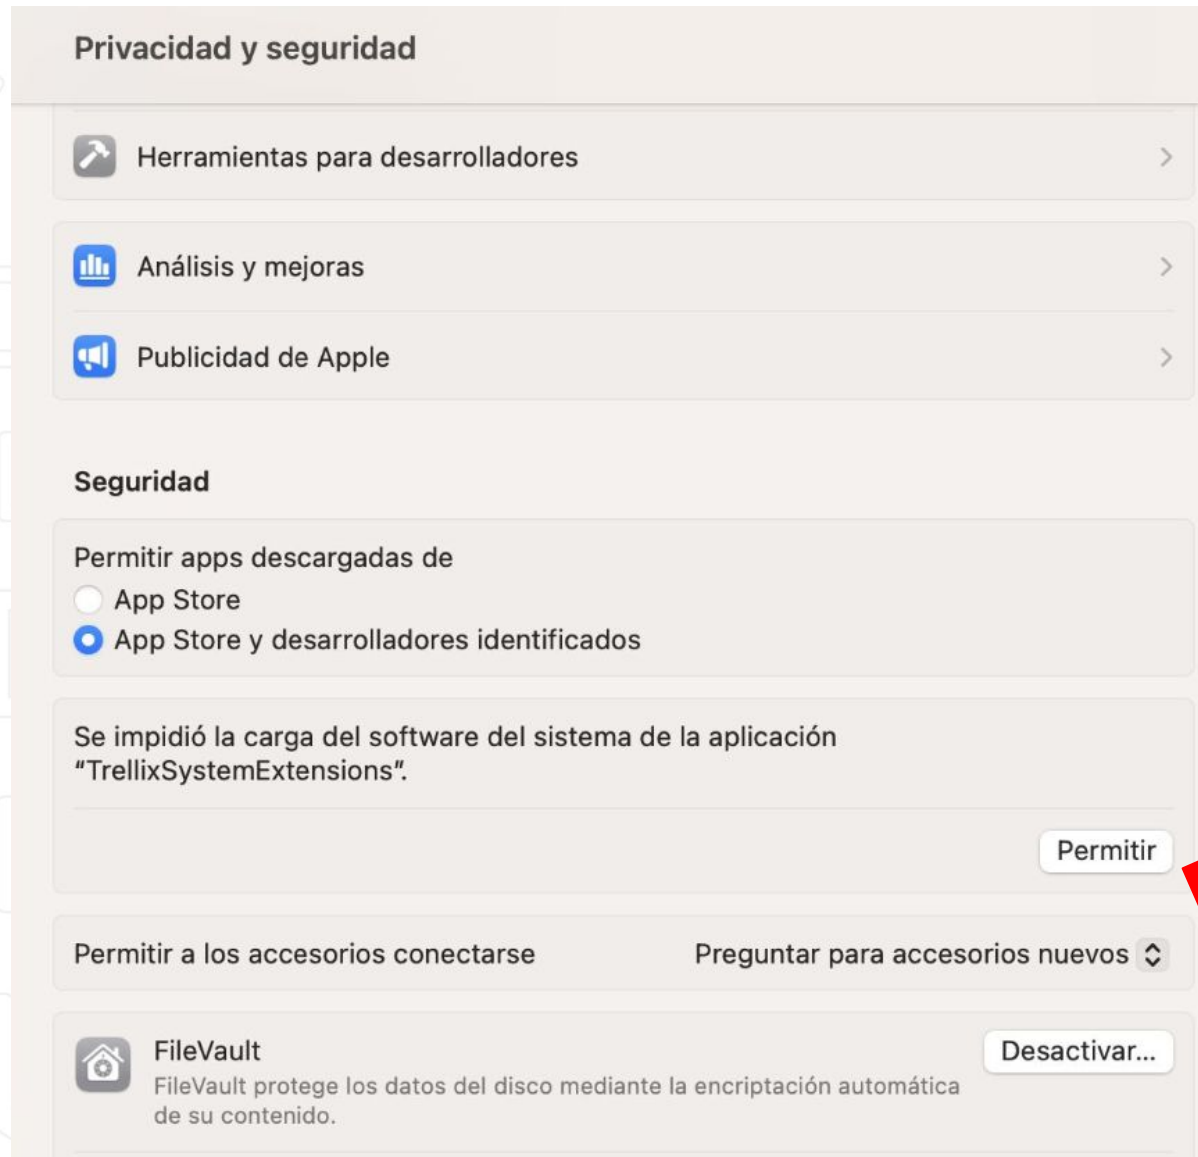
Privacidad y seguridad

Herramientas para desarrolladores

Análisis y mejoras

Publicidad de Apple

Seguridad

Permitir apps descargadas de
App Store
App Store y desarrolladores identificados

Se impidió la carga del software del sistema de la aplicación "TrellixSystemExtensions".

Permitir

Permitir a los accesorios conectarse
Preguntar para accesorios nuevos

FileVault
FileVault protege los datos del disco mediante la encriptación automática de su contenido.
Desactivar...